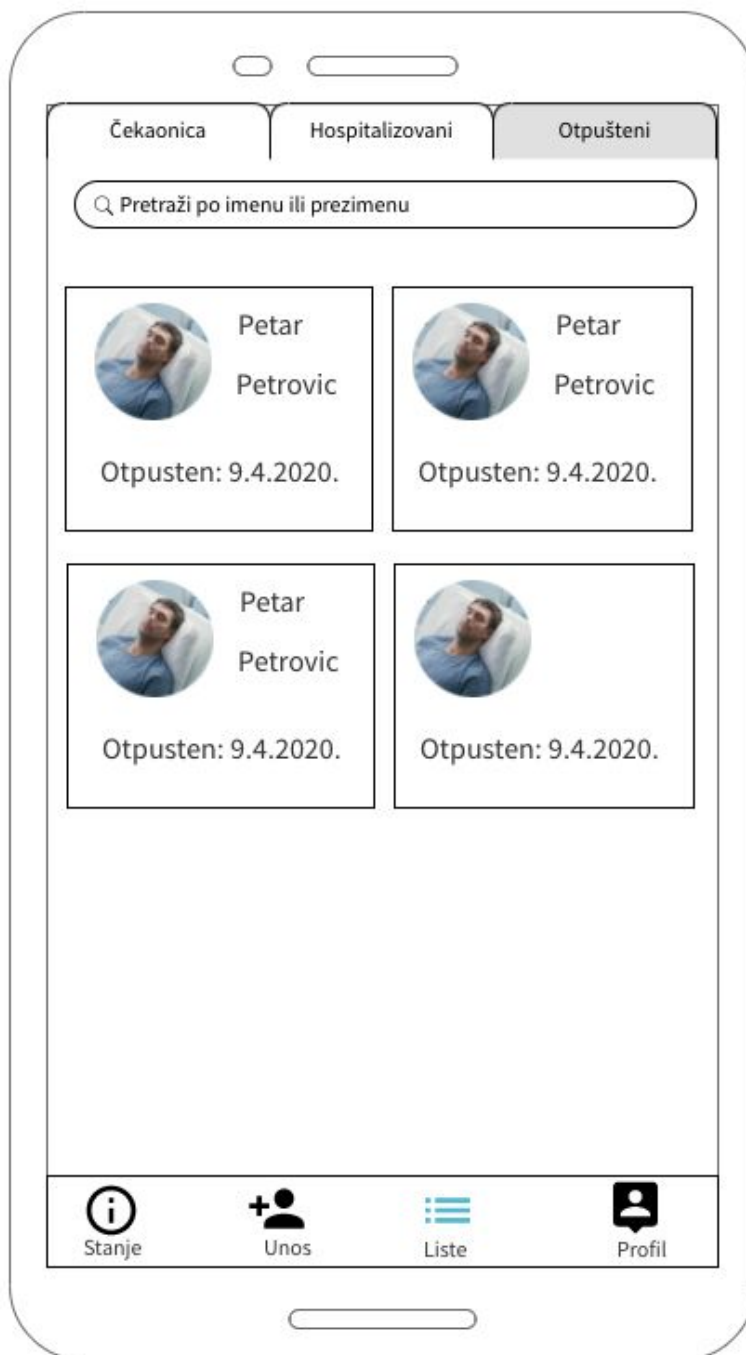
Čekaonica
Hospitalizovani
Otpušteni

Pretraži po imenu ili prezimenu

Petar
Petrovic
Otpusten: 9.4.2020.

Petar
Petrovic
Otpusten: 9.4.2020.

Petar
Petrovic
Otpusten: 9.4.2020.

Otpusten: 9.4.2020.

Stanje
Unos
Liste
Profil